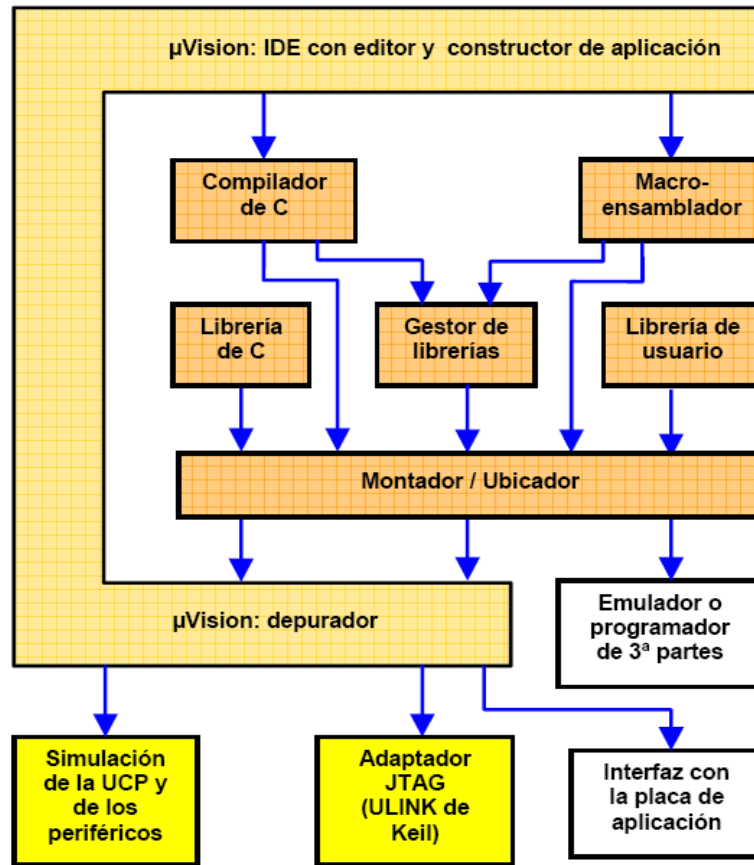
µVision: IDE con editor y constructor de aplicación

Compilador de C

Macro-ensamblador

Librería de C

Gestor de librerías

Librería de usuario

Montador / Ubicador

µVision: depurador

Emulador o programador de 3ª partes

Simulación de la UCP y de los periféricos

Adaptador JTAG (ULINK de Keil)

Interfaz con la placa de aplicación